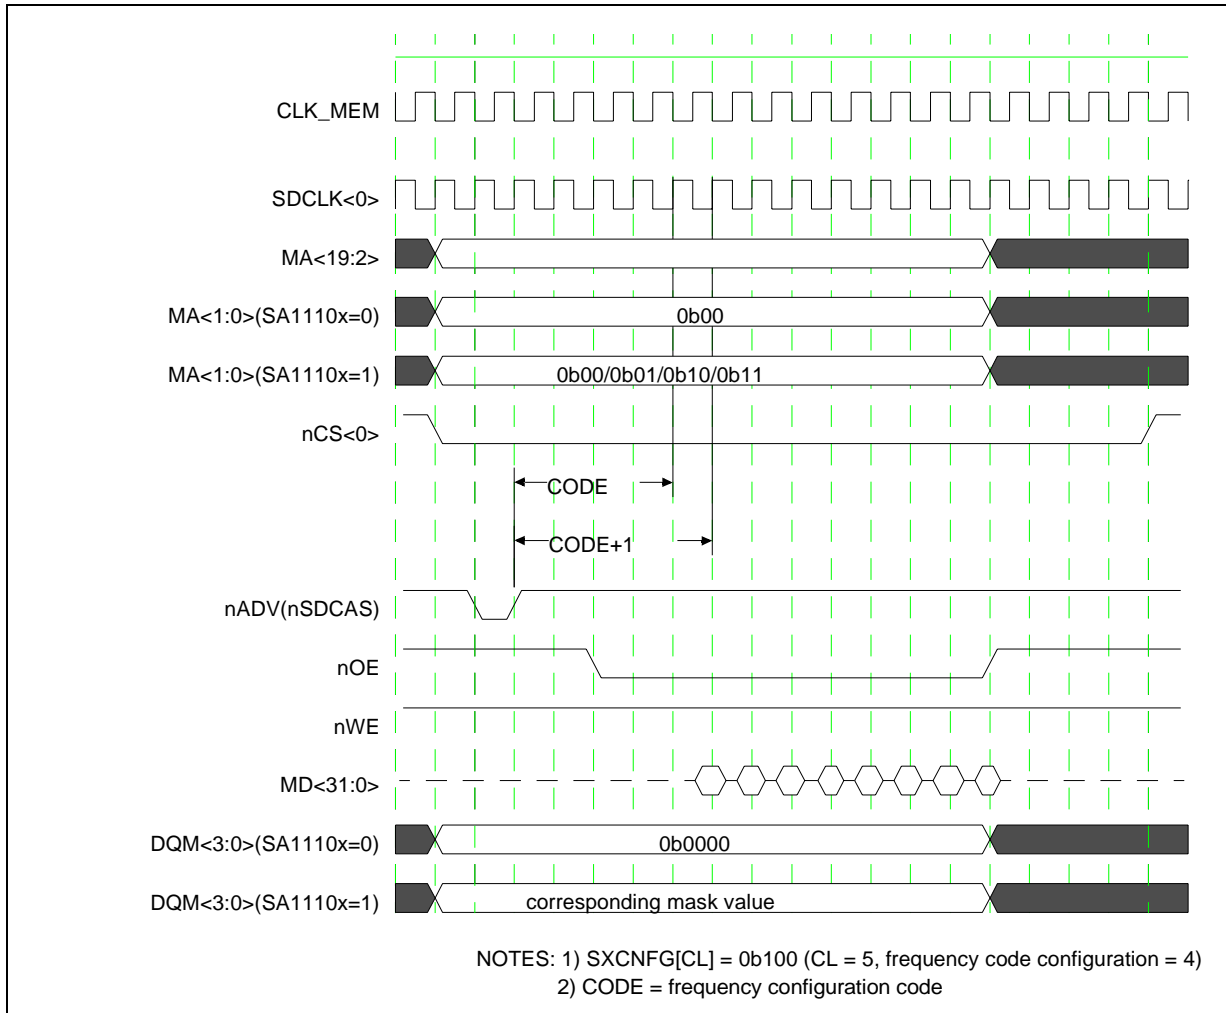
CLK_MEM

SDCLK<0>

MA<19:2>

MA<1:0>(SA1110x=0)
0b00

MA<1:0>(SA1110x=1)
0b00/0b01/0b10/0b11

nCS<0>

CODE

CODE+1

nADV(nSDCAS)

nOE

nWE

MD<31:0>

DQM<3:0>(SA1110x=0)
0b0000

DQM<3:0>(SA1110x=1)
corresponding mask value

NOTES: 1) SXCNFG[CL] = 0b100 (CL = 5, frequency code configuration = 4)
2) CODE = frequency configuration code